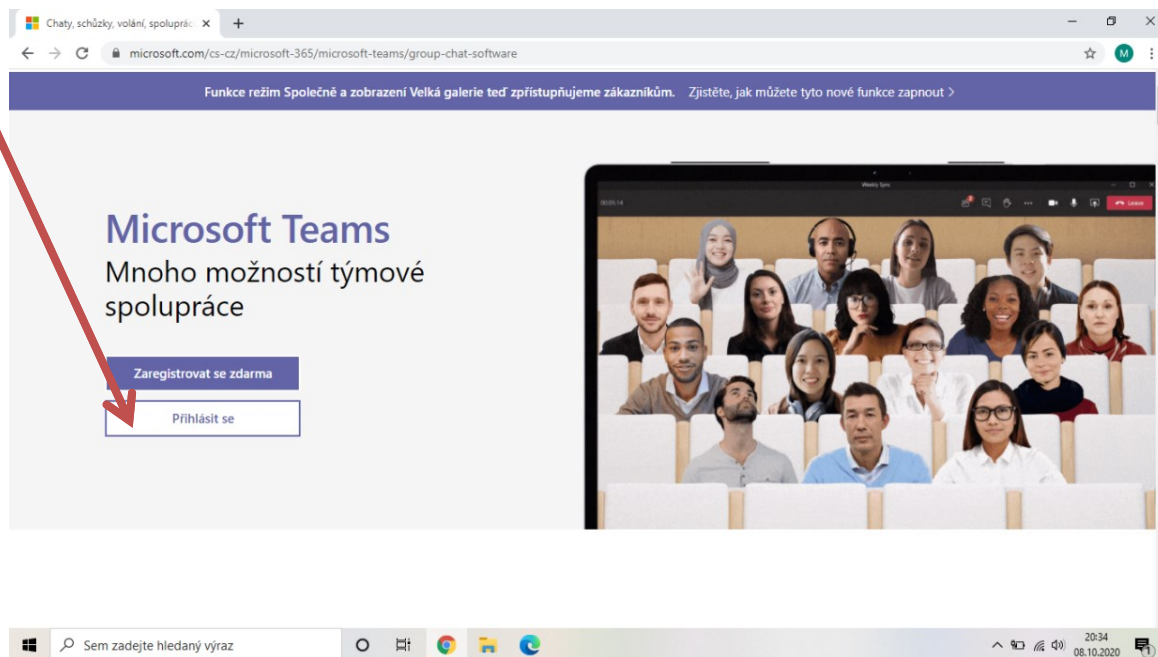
Chaty, schůzky, volání, spoluprác ×

microsoft.com/cs-cz/microsoft-365/microsoft-teams/group-chat-software

M

Funkce režim Společně a zobrazení Velká galerie teď zpřístupňujeme zákazníkům. Zjistěte, jak můžete tyto nové funkce zapnout >

Microsoft Teams

Mnoho možností týmové spolupráce

Zaregistrovat se zdarma

Přihlásit se

Weekly Sync

00:05:14

Leave

Sem zadejte hledaný výraz

20:34
08.10.2020